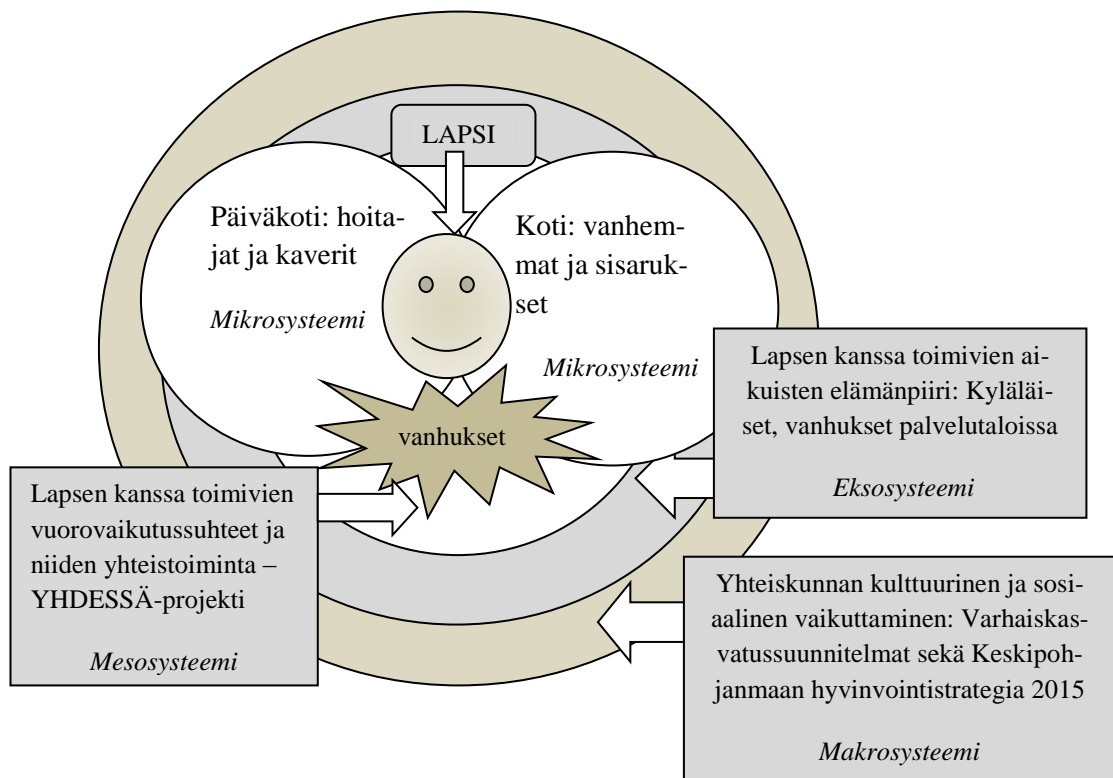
LAPSI

Päiväkoti: hoitajat ja kaverit

*Mikrosysteemi*

Koti: vanhemmat ja sisarukset

*Mikrosysteemi*

vanhukset

Lapsen kanssa toimivien aikuisten elämänpiiri: Kyläläiset, vanhukset palvelutaloissa

*Eksosysteemi*

Lapsen kanssa toimivien vuorovaikutussuhteet ja niiden yhteistoiminta – YHDESSÄ-projekti

*Mesosysteemi*

Yhteiskunnan kulttuurinen ja sosiaalinen vaikuttaminen: Varhaiskasvatussuunnitelmat sekä Keskipohjanmaan hyvinvointistrategia 2015

*Makrosysteemi*